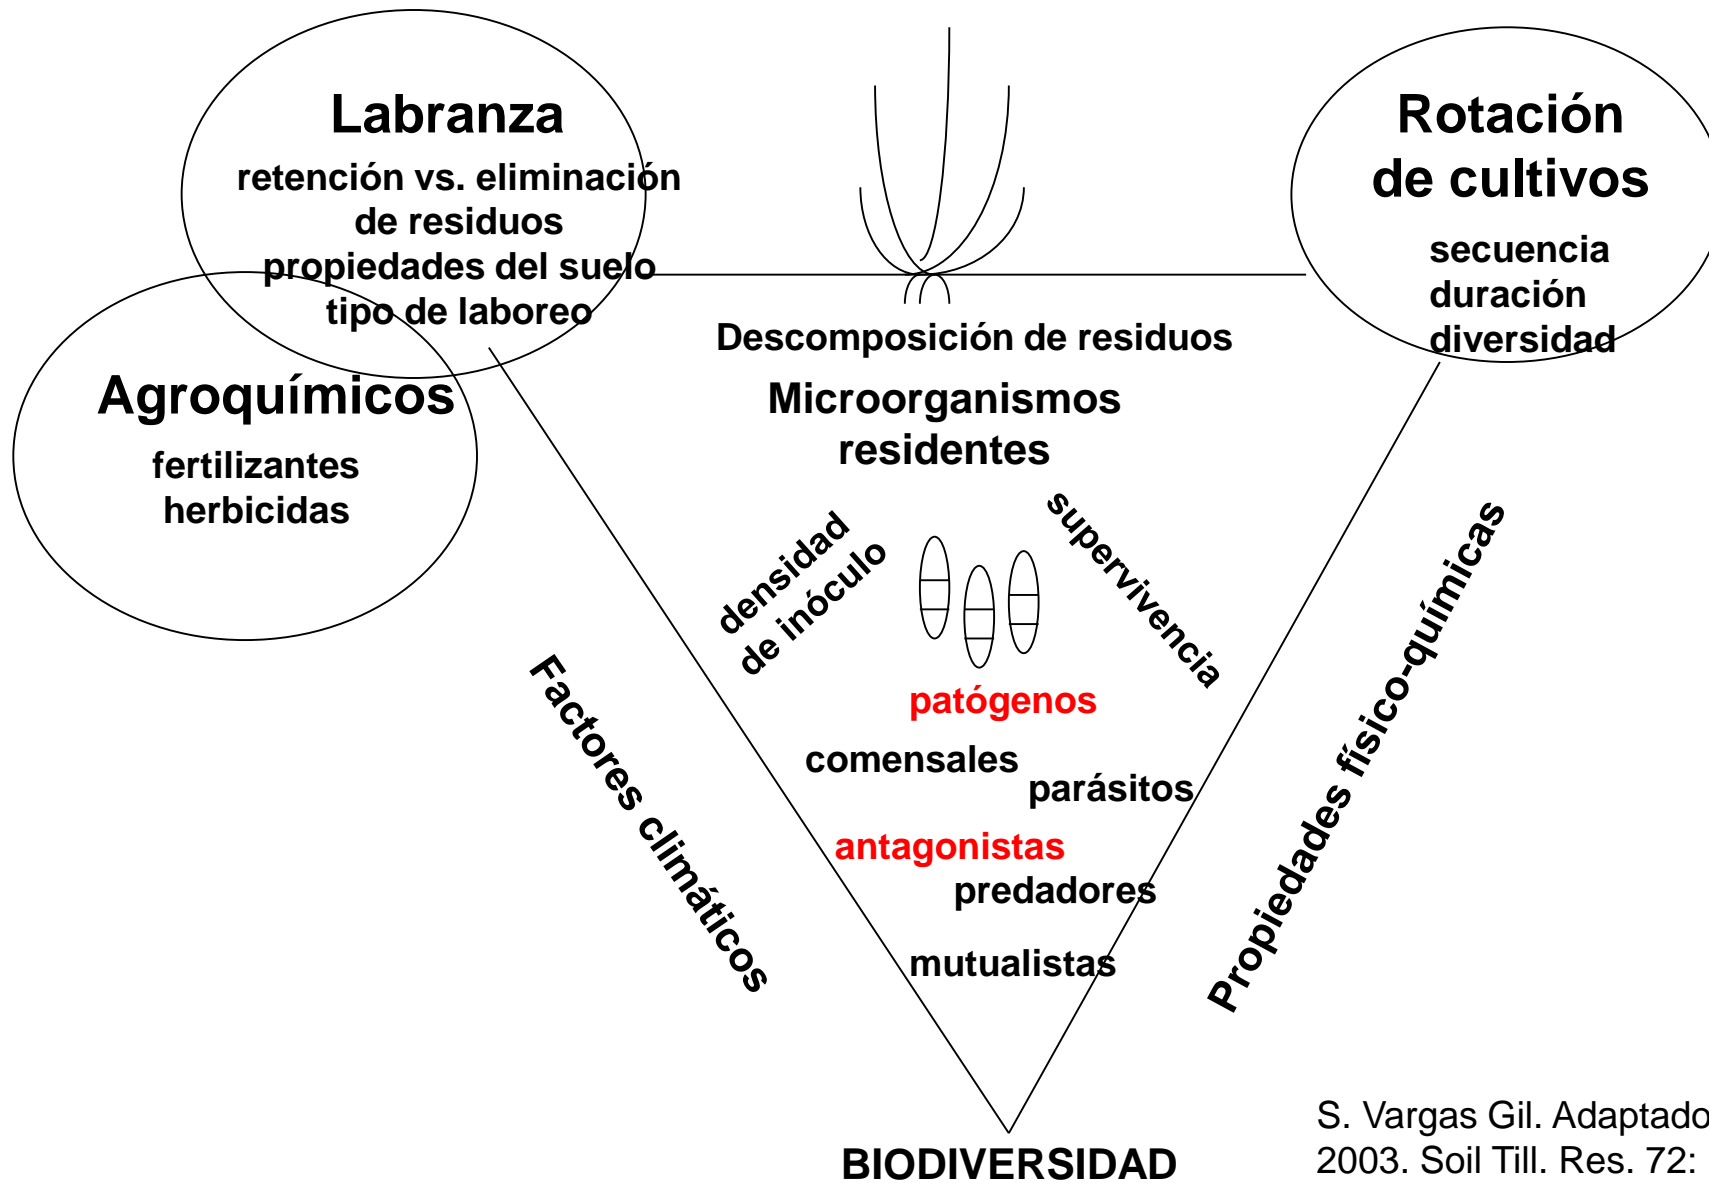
Labranza
retención vs. eliminación de residuos
propiedades del suelo
tipo de laboreo

Rotación de cultivos
secuencia
duración
diversidad

Agroquímicos
fertilizantes
herbicidas

Descomposición de residuos

Microorganismos residentes

densidad de inóculo

supervivencia

patógenos

comensales

parásitos

antagonistas

predadores

mutualistas

Factores climáticos

Propiedades físico-químicas

BIODIVERSIDAD

S. Vargas Gil. Adaptado
2003. Soil Till. Res. 72: